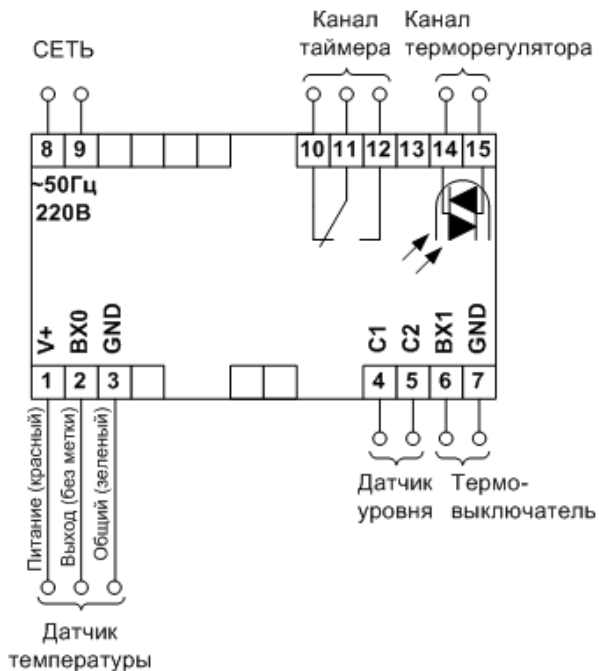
СЕТЬ

Канал таймера

Канал терморегулятора

8 9

10 11 12 13 14 15

~50Гц
220В

V+ ВХ0 GND

C1 C2 ВХ1 GND

1 2 3

4 5 6 7

Питание (красный)
Выход (без метки)
Общий (зеленый)

Датчик уровня

Термо-выключатель

Датчик температуры